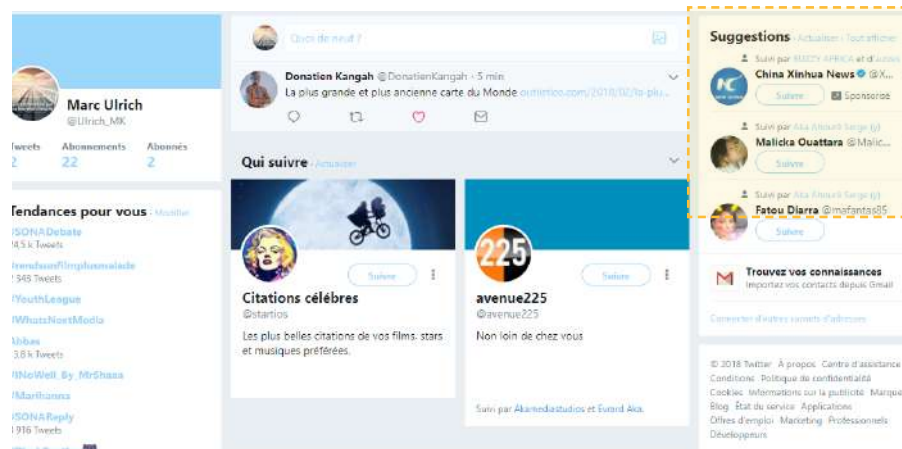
Marc Ulrich
@Ulrich_MK

Tweets
2
Abonnements
22
Abonnés
2

Tendances pour vous · Modifier
#SONADebate
4,5 k Tweets
#rendsonFilmplusmalade
2 345 Tweets
#YouthLeague
#WhatsNextMedia
Abbas
3,8 k Tweets
#NoWell_By_MrShasa
#Marihanna
#SONAReply
1 916 Tweets

Quoi de neuf ?

Donation Kangah @DonationKangah · 5 min
La plus grande et plus ancienne carte du Monde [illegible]

Qui suivre · Actualiser

Suivre
Citations célèbres
@startios
Les plus belles citations de vos films, stars et musiques préférées.

225
Suivre
avenue225
@avenue225
Non loin de chez vous
Suivi par Akamediastudios et Evord Aka.

Suggestions · Actualiser · Tout afficher
Suivi par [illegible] et d'autres
China Xinhua News @X...
Suivre
Sponsorisé
Suivi par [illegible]
Malicka Ouattara @Malic...
Suivre
Suivi par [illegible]
Fatou Diarra @mafantas85
Suivre

Trouvez vos connaissances
Importez vos contacts depuis Gmail
Connecter d'autres carnets d'adresses

© 2018 Twitter À propos Centre d'assistance Conditions Politique de confidentialité Cookies Informations sur la publicité Marque Blog État du service Applications Offres d'emploi Marketing Professionnels Développeurs